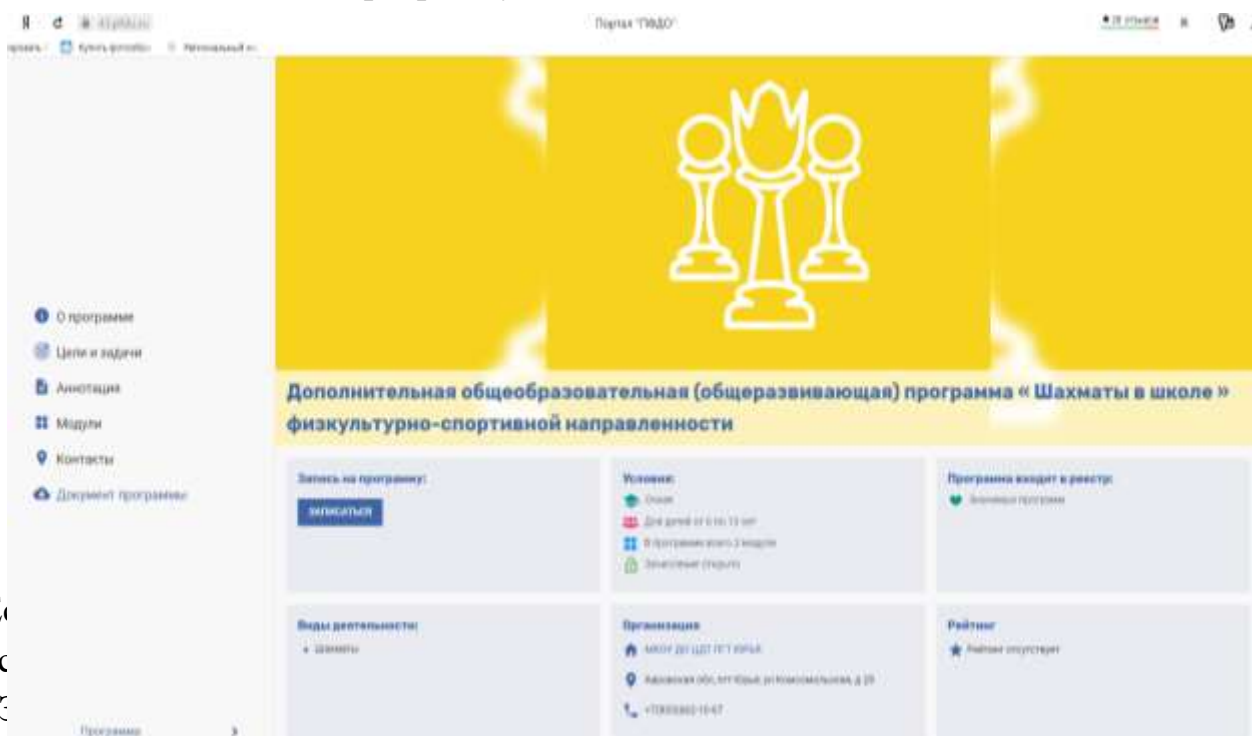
Портал "ПФДО"

О программе
Цели и задачи
Аннотация
Модули
Контакты
Документ программы

Дополнительная общеобразовательная (общеразвивающая) программа « Шахматы в школе » физкультурно-спортивной направленности

Запись на программу:
ЗАПИСАТЬСЯ

Условия:
Очное
Для детей от 6 по 13 лет
В программе всего 3 модуля
Зачисление (прием)

Программа входит в реестр:
Значимых программ

Виды деятельности:
• Шахматы

Организация
МКОУ ДО ЦДТ ПГТ ЮРЬЯ
Кировская обл, пгт Юрья, ул Комсомольская, д 29
+78336821047

Рейтинг
Рейтинг отсутствует

Программа